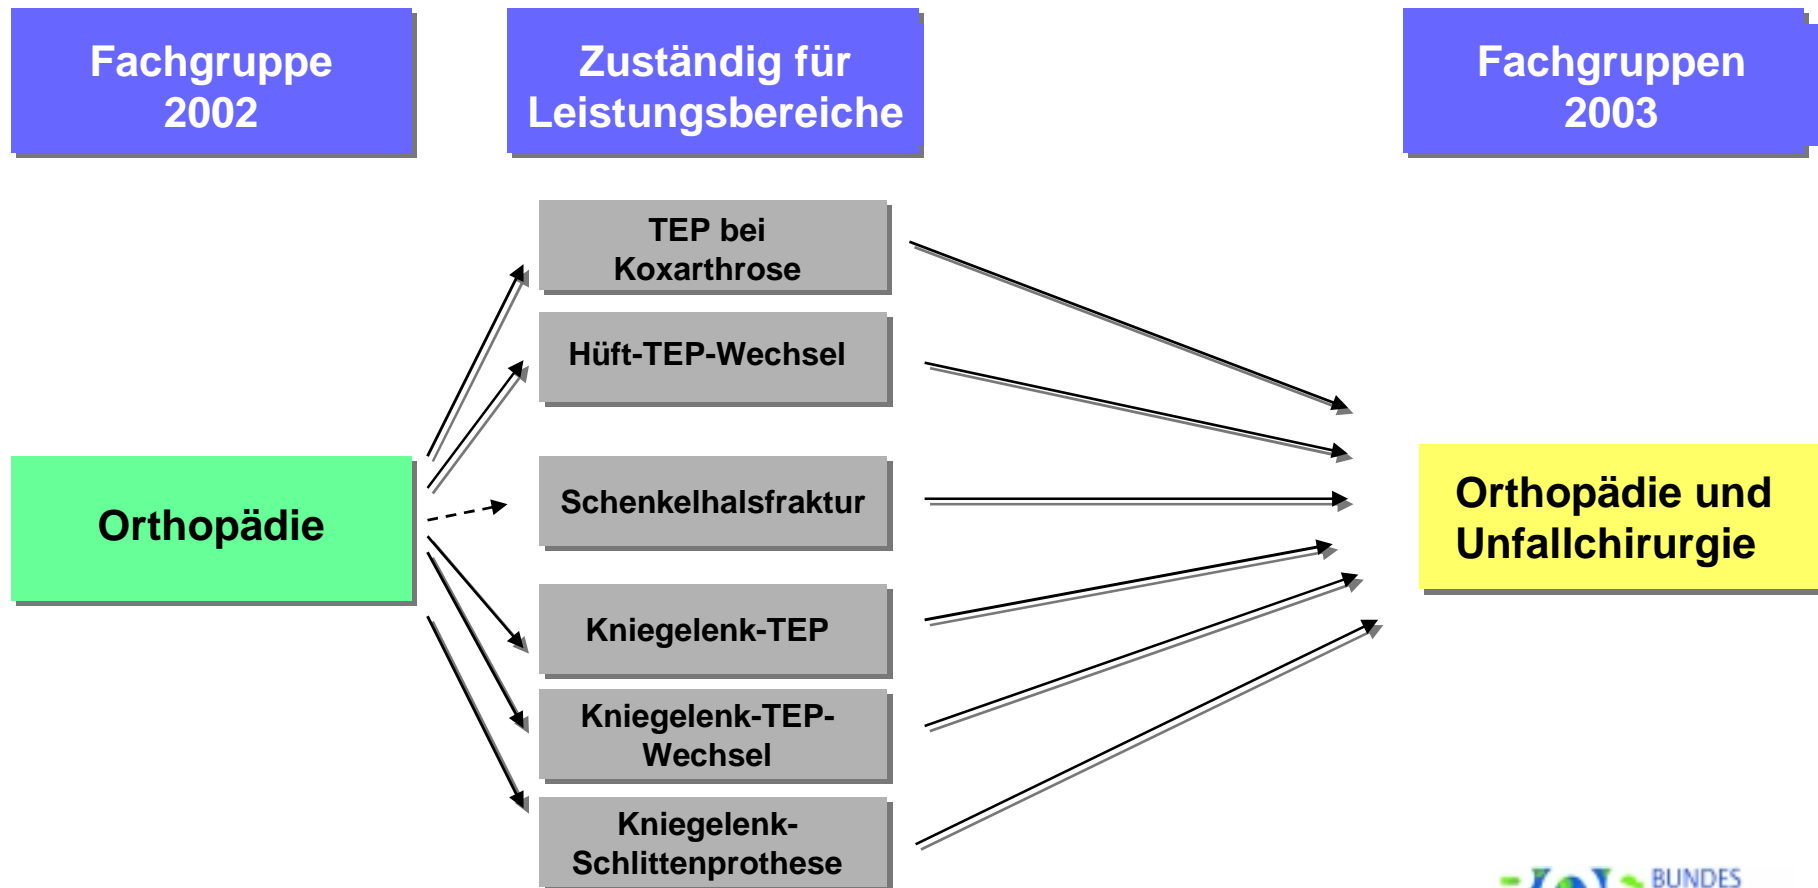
Fachgruppe 2002

Zuständig für Leistungsbereiche

Fachgruppen 2003

Orthopädie

TEP bei Koxarthrose

Hüft-TEP-Wechsel

Schenkelhalsfraktur

Kniegelenk-TEP

Kniegelenk-TEP-Wechsel

Kniegelenk-Schlittenprothese

Orthopädie und Unfallchirurgie

BUNDES